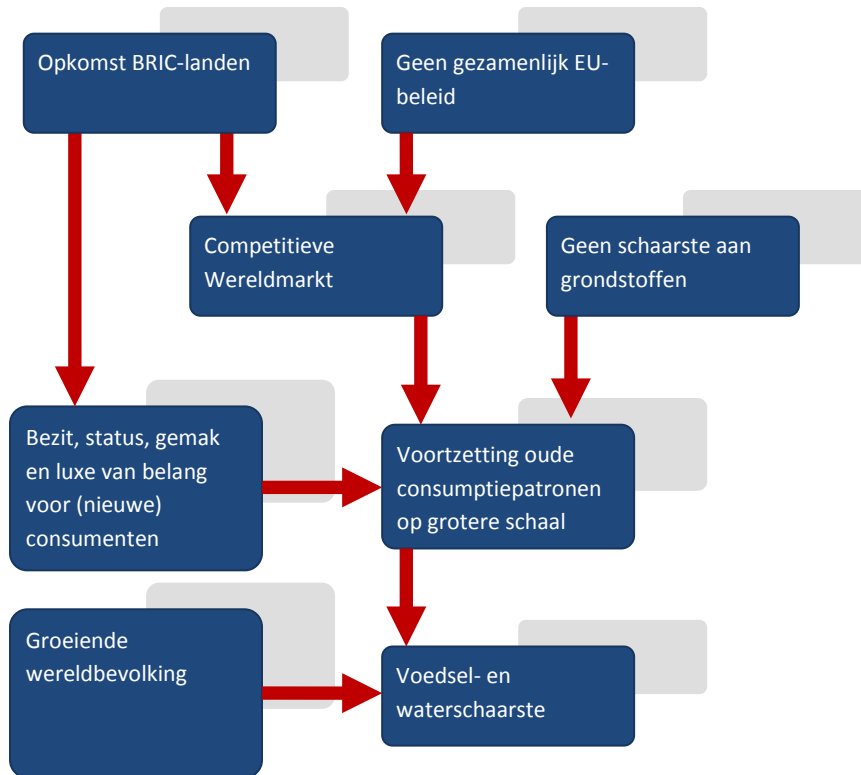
Opkomst BRIC-landen

Geen gezamenlijk EU-beleid

Competitieve Wereldmarkt

Geen schaarste aan grondstoffen

Bezit, status, gemak en luxe van belang voor (nieuwe) consumenten

Voortzetting oude consumptiepatronen op grotere schaal

Groeiende wereldbevolking

Voedsel- en waterschaarste